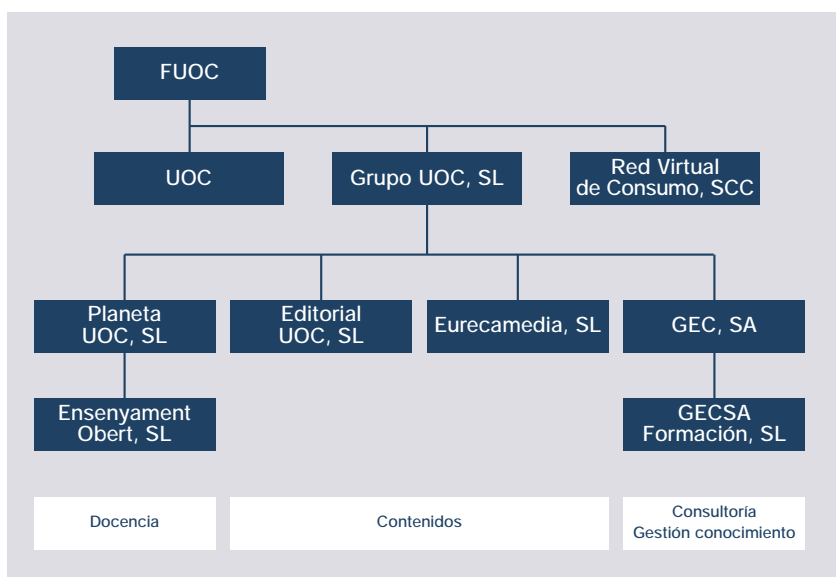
FUOC

UOC

Grupo UOC, SL

Red Virtual de Consumo, SCC

Planeta UOC, SL

Editorial UOC, SL

Eurecamedia, SL

GEC, SA

Ensenyament Obert, SL

GECSA Formación, SL

Docencia

Contenidos

Consultoría
Gestión conocimiento